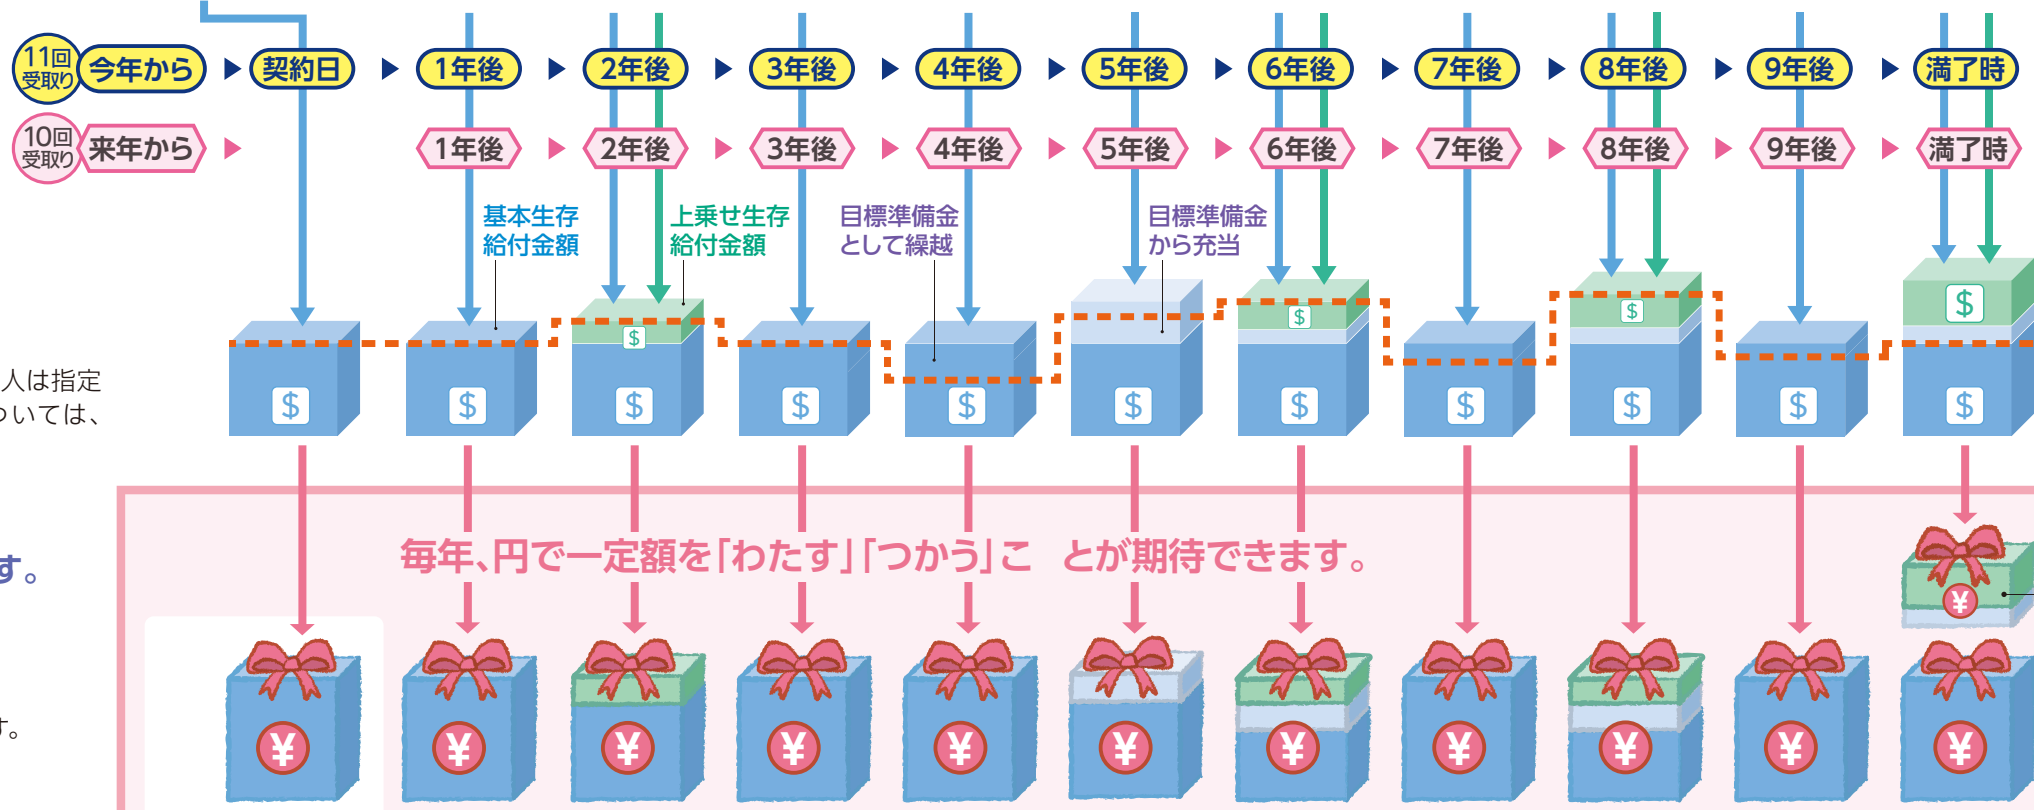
11回受取り 今年から 契約日 1年後 2年後 3年後 4年後 5年後 6年後 7年後 8年後 9年後 満了時

10回受取り 来年から 1年後 2年後 3年後 4年後 5年後 6年後 7年後 8年後 9年後 満了時

基本生存給付金額

上乗せ生存給付金額

目標準備金として繰越

目標準備金から充当

人は指定
いては、

$ $ $ $ $ $ $ $ $ $ $ $ $ $ $ $

す。

毎年、円で一定額を「わたす」「つかう」こ とが期待できます。

す。

¥ ¥ ¥ ¥ ¥ ¥ ¥ ¥ ¥ ¥ ¥ ¥